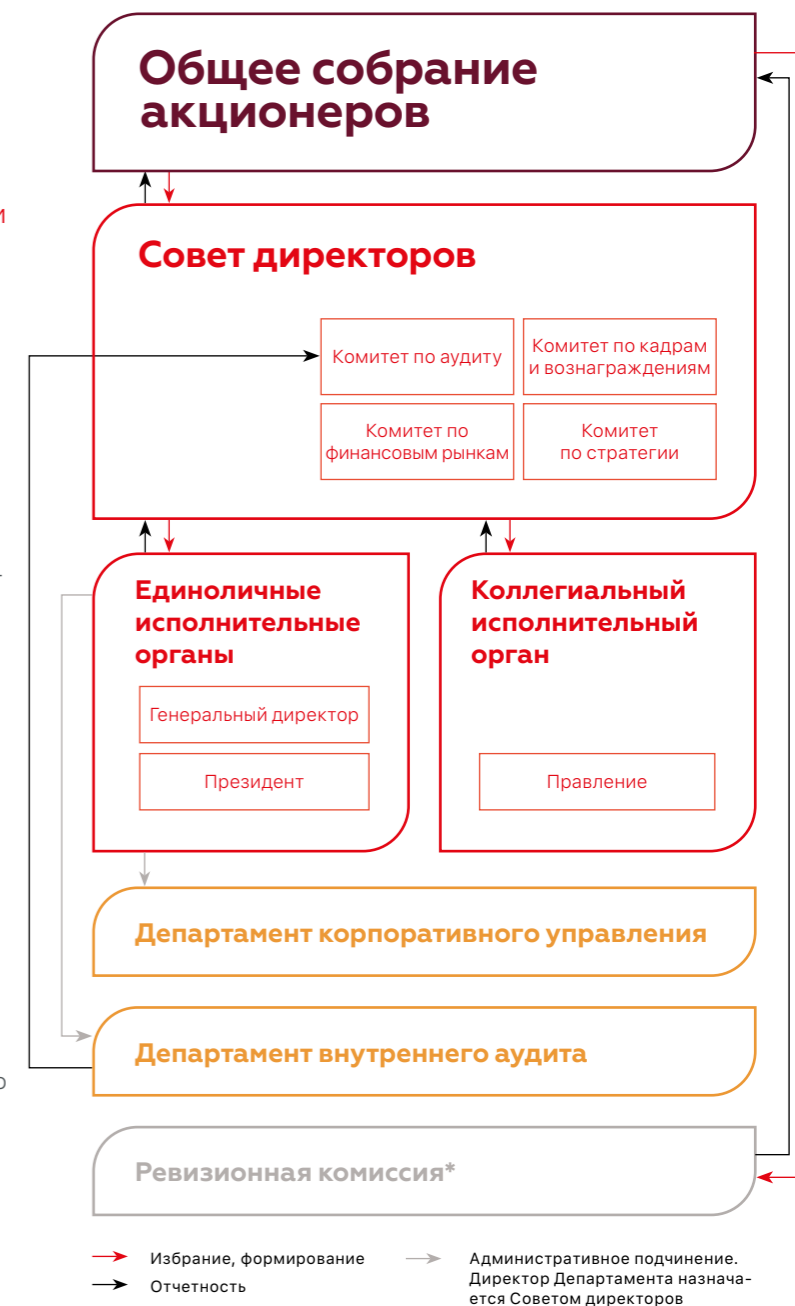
Общее собрание акционеров

Совет директоров

Комитет по аудиту

Комитет по кадрам и вознаграждениям

Комитет по финансовым рынкам

Комитет по стратегии

Единоличные исполнительные органы

Генеральный директор

Президент

Коллегиальный исполнительный орган

Правление

Департамент корпоративного управления

Департамент внутреннего аудита

Ревизионная комиссия*

Избрание, формирование

Отчетность

Административное подчинение. Директор Департамента назначается Советом директоров